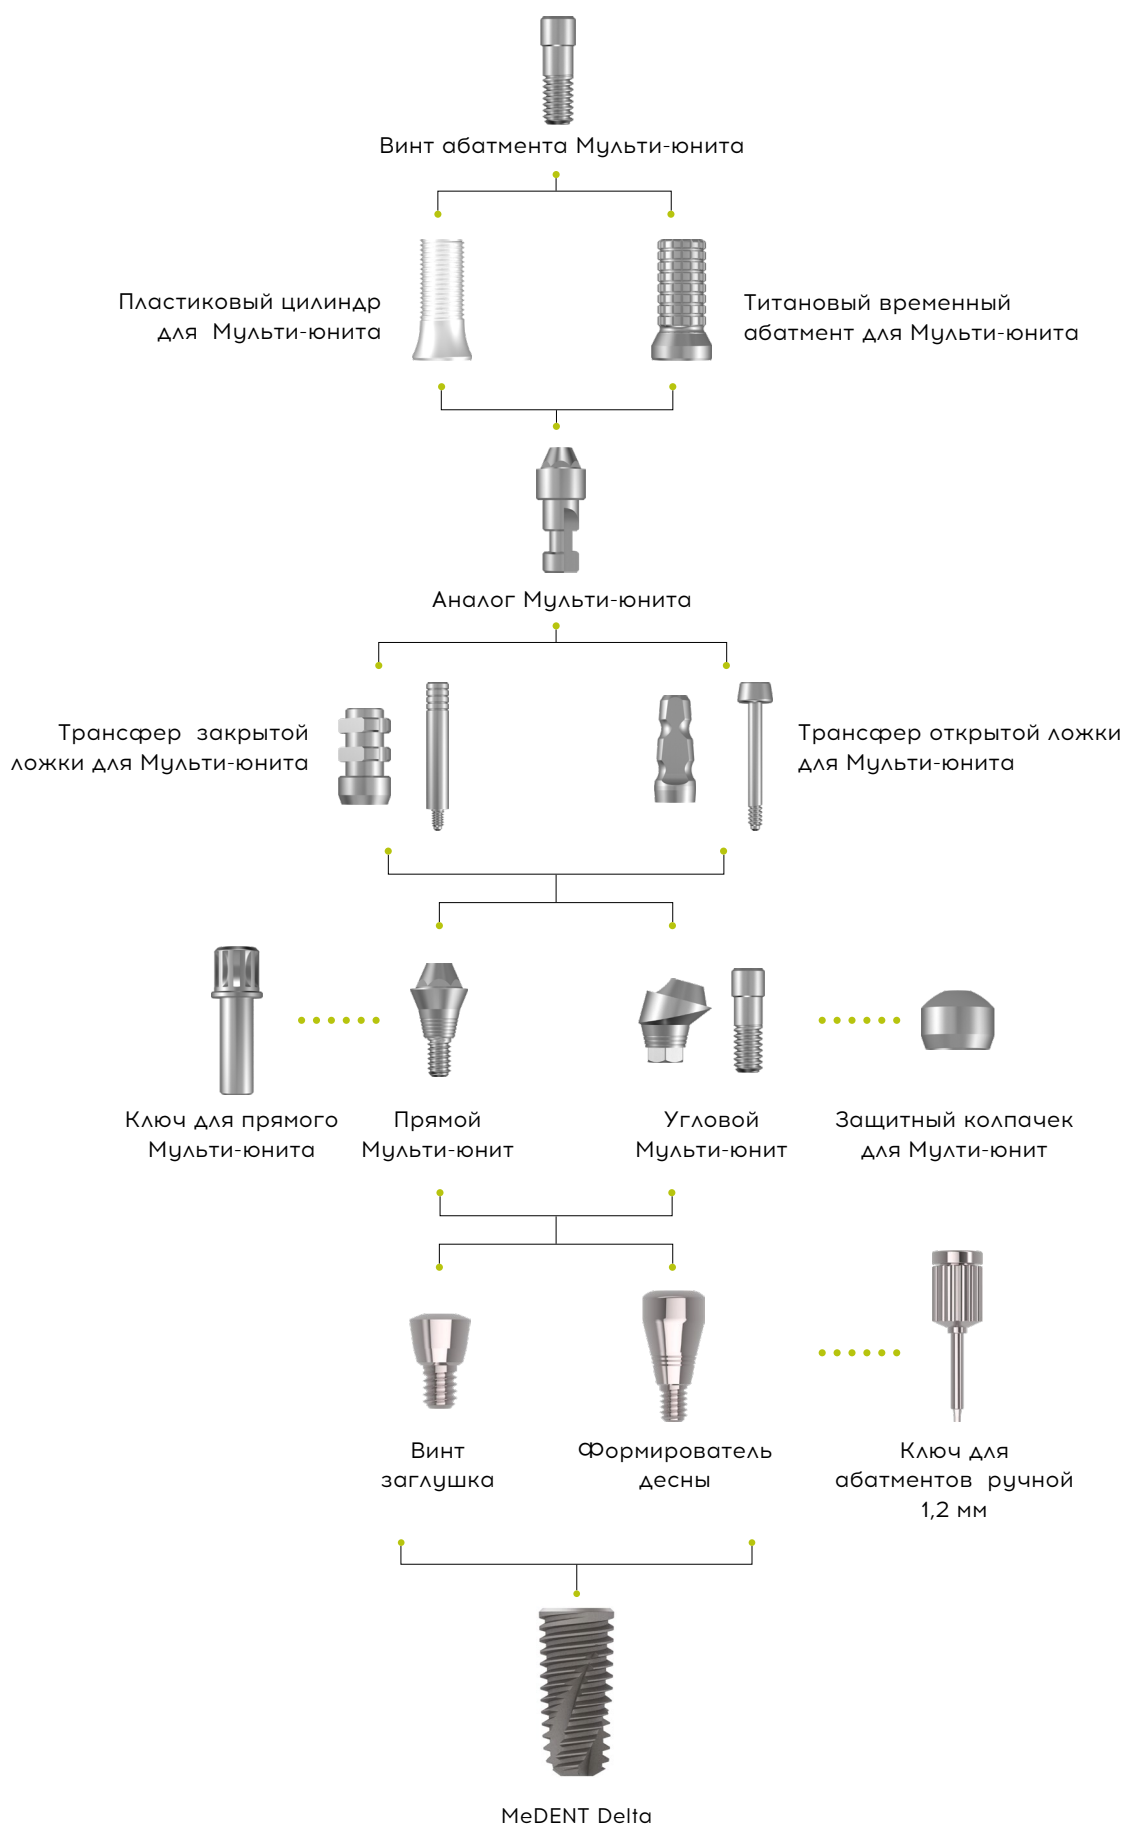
Винт абатмента Мульти-юнита

Пластиковый цилиндр для Мульти-юнита

Титановый временный абатмент для Мульти-юнита

Аналог Мульти-юнита

Трансфер закрытой ложки для Мульти-юнита

Трансфер открытой ложки для Мульти-юнита

Ключ для прямого Мульти-юнита

Прямой Мульти-юнит

Угловой Мульти-юнит

Защитный колпачек для Мулти-юнит

Винт заглушка

Формирователь десны

Ключ для абатментов ручной 1,2 мм

MeDENT Delta